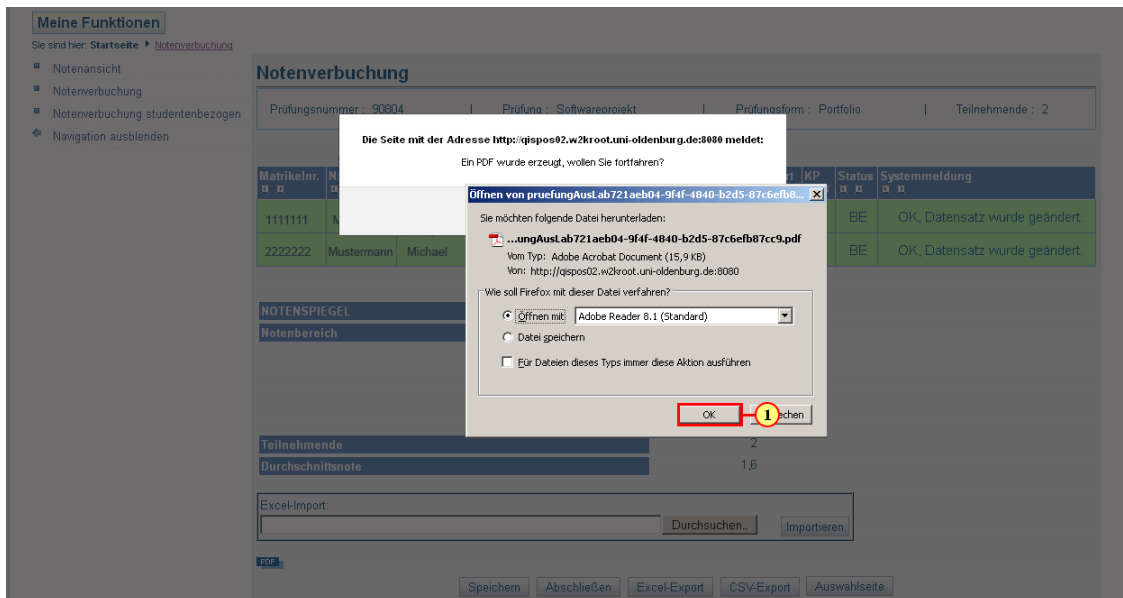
Meine Funktionen

Sie sind hier: Startseite ▸ Notenverbuchung

Notenansicht
Notenverbuchung
Notenverbuchung studentenbezogen
Navigation ausblenden

Notenverbuchung

Prüfungsnummer: 90804 | Prüfung: Softwareprojekt | Prüfungsform: Portfolio | Teilnehmende: 2

Die Seite mit der Adresse http://qispos02.w2kroot.uni-oldenburg.de:8080 meldet:

Ein PDF wurde erzeugt, wollen Sie fortfahren?

| Matrikelnr. | N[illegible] | | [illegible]rt | KP | Status | Systemmeldung |
|---|---|---|---|---|---|---|
| 1111111 | M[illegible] | | | | BE | OK, Datensatz wurde geändert. |
| 2222222 | Mustermann | Michael | | | BE | OK, Datensatz wurde geändert. |

Öffnen von pruefungAusLab721aeb04-9f4f-4840-b2d5-87c6efb8...

Sie möchten folgende Datei herunterladen:

...ungAusLab721aeb04-9f4f-4840-b2d5-87c6efb87cc9.pdf
Vom Typ: Adobe Acrobat Document (15,9 KB)
Von: http://qispos02.w2kroot.uni-oldenburg.de:8080

Wie soll Firefox mit dieser Datei verfahren?
Öffnen mit Adobe Reader 8.1 (Standard)
Datei speichern
Für Dateien dieses Typs immer diese Aktion ausführen

OK
1
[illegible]echen

NOTENSPIEGEL
Notenbereich

Teilnehmende 2
Durchschnittsnote 1,6

Excel-Import:
Durchsuchen...
Importieren

PDF

Speichern
Abschließen
Excel-Export
CSV-Export
Auswahlseite